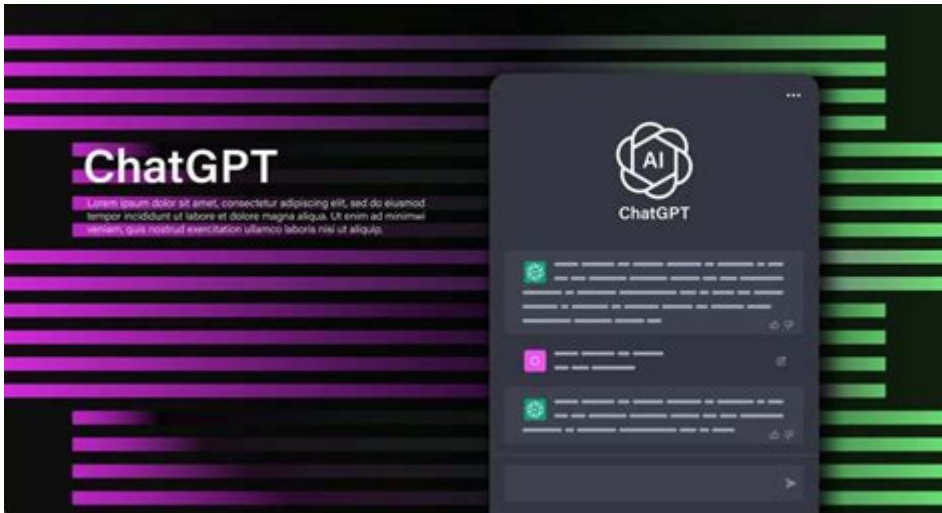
ChatGPT

Lorem ipsum dolor sit amet, consectetur adipiscing elit, sed do eiusmod tempor incididunt ut labore et dolore magna aliqua. Ut enim ad minimwi veniam, quis nostrud exercitation ullamco laboris nisi ut aliquip.

AI

ChatGPT